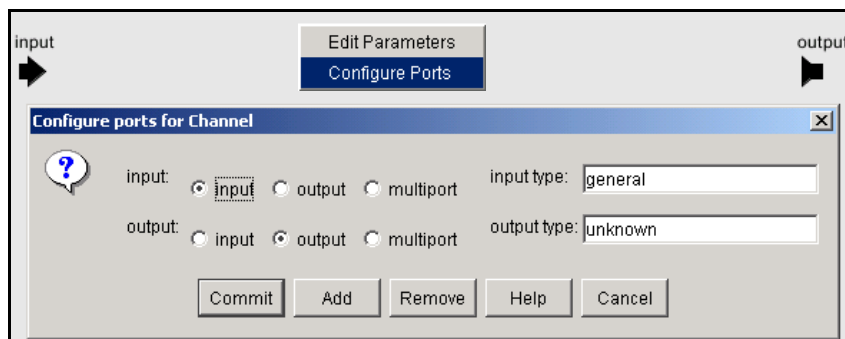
input

Edit Parameters
Configure Ports

output

Configure ports for Channel

?

input: input output multiport
input type: general

output: input output multiport
output type: unknown

Commit
Add
Remove
Help
Cancel